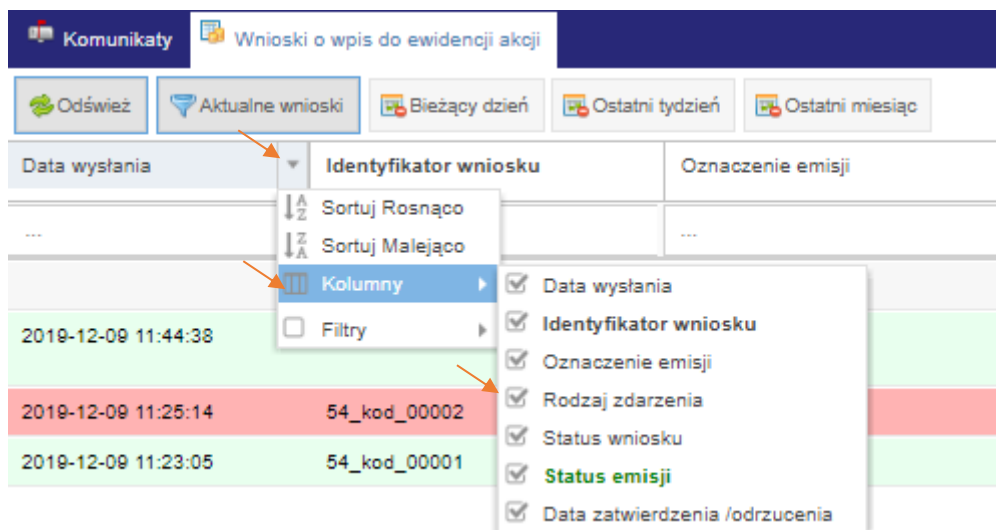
Komunikaty
Wnioski o wpis do ewidencji akcji

Odśwież
Aktualne wnioski
Bieżący dzień
Ostatni tydzień
Ostatni miesiąc

| Data wysłania | Identyfikator wniosku | Oznaczenie emisji |
|---|---|---|
| ... | | ... |
| 2019-12-09 11:44:38 | | |
| 2019-12-09 11:25:14 | 54_kod_00002 | |
| 2019-12-09 11:23:05 | 54_kod_00001 | |

Sortuj Rosnąco
Sortuj Malejąco
Kolumny
Filtry

Data wysłania
Identyfikator wniosku
Oznaczenie emisji
Rodzaj zdarzenia
Status wniosku
Status emisji
Data zatwierdzenia /odrzucenia